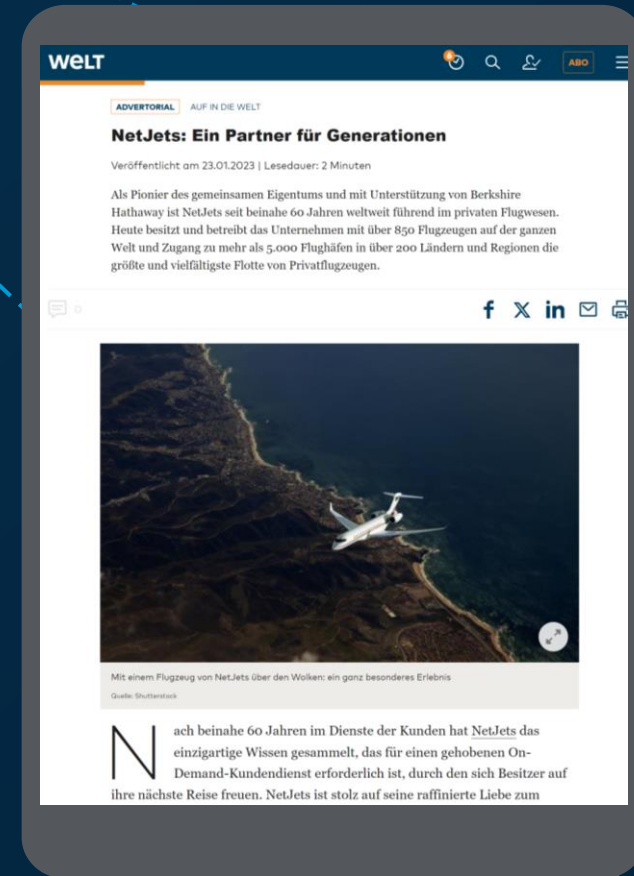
WELT

ABO

ADVERTORIAL AUF IN DIE WELT

NetJets: Ein Partner für Generationen

Veröffentlicht am 23.01.2023 | Lesedauer: 2 Minuten

Als Pionier des gemeinsamen Eigentums und mit Unterstützung von Berkshire Hathaway ist NetJets seit beinahe 60 Jahren weltweit führend im privaten Flugwesen. Heute besitzt und betreibt das Unternehmen mit über 850 Flugzeugen auf der ganzen Welt und Zugang zu mehr als 5.000 Flughäfen in über 200 Ländern und Regionen die größte und vielfältigste Flotte von Privatflugzeugen.

0

Mit einem Flugzeug von NetJets über den Wolken: ein ganz besonderes Erlebnis

Quelle: Shutterstock

Nach beinahe 60 Jahren im Dienste der Kunden hat NetJets das einzigartige Wissen gesammelt, das für einen gehobenen On-Demand-Kundendienst erforderlich ist, durch den sich Besitzer auf ihre nächste Reise freuen. NetJets ist stolz auf seine raffinierte Liebe zum